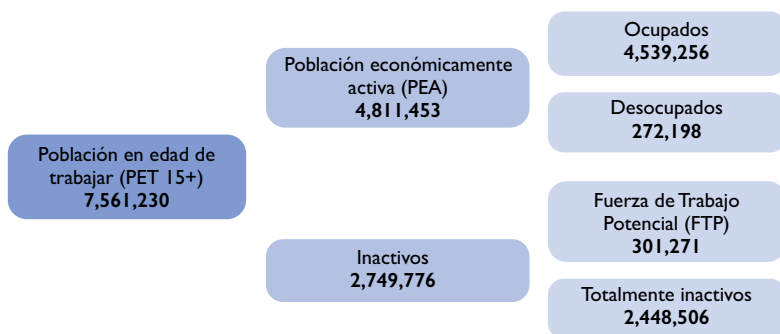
Población en edad de trabajar (PET 15+)
7,561,230

Población económicamente activa (PEA)
4,811,453

Inactivos
2,749,776

Ocupados
4,539,256

Desocupados
272,198

Fuerza de Trabajo Potencial (FTP)
301,271

Totalmente inactivos
2,448,506